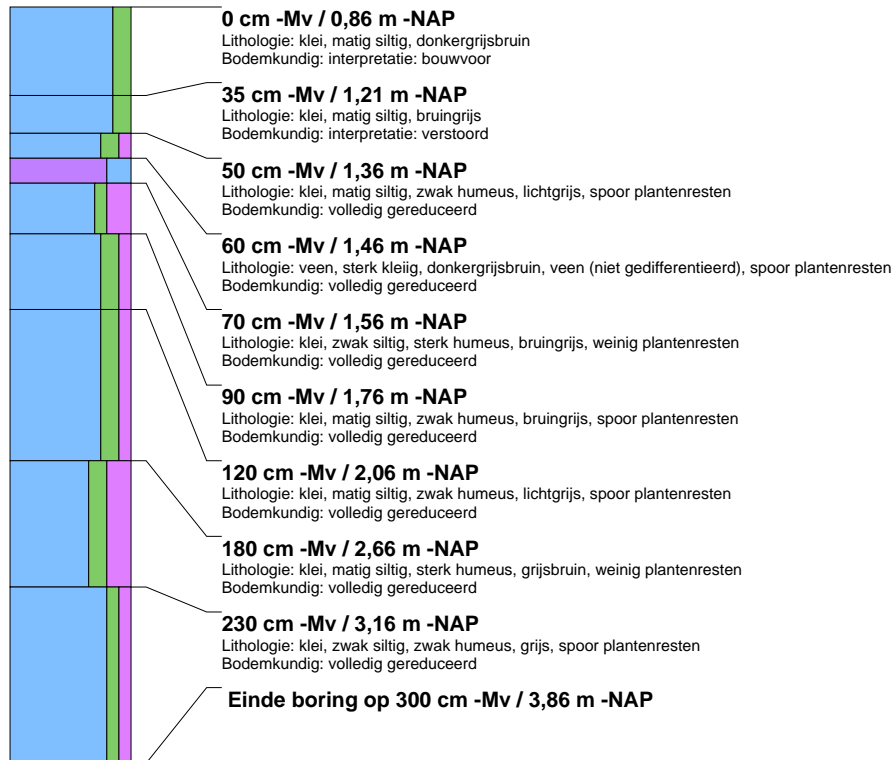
0 cm -Mv / 0,86 m -NAP
Lithologie: klei, matig siltig, donkergrijsbruin
Bodemkundig: interpretatie: bouwvoor

35 cm -Mv / 1,21 m -NAP
Lithologie: klei, matig siltig, bruingrijs
Bodemkundig: interpretatie: verstoord

50 cm -Mv / 1,36 m -NAP
Lithologie: klei, matig siltig, zwak humeus, lichtgrijs, spoor plantenresten
Bodemkundig: volledig gereduceerd

60 cm -Mv / 1,46 m -NAP
Lithologie: veen, sterk kleiig, donkergrijsbruin, veen (niet gedifferentieerd), spoor plantenresten
Bodemkundig: volledig gereduceerd

70 cm -Mv / 1,56 m -NAP
Lithologie: klei, zwak siltig, sterk humeus, bruingrijs, weinig plantenresten
Bodemkundig: volledig gereduceerd

90 cm -Mv / 1,76 m -NAP
Lithologie: klei, matig siltig, zwak humeus, bruingrijs, spoor plantenresten
Bodemkundig: volledig gereduceerd

120 cm -Mv / 2,06 m -NAP
Lithologie: klei, matig siltig, zwak humeus, lichtgrijs, spoor plantenresten
Bodemkundig: volledig gereduceerd

180 cm -Mv / 2,66 m -NAP
Lithologie: klei, matig siltig, sterk humeus, grijsbruin, weinig plantenresten
Bodemkundig: volledig gereduceerd

230 cm -Mv / 3,16 m -NAP
Lithologie: klei, zwak siltig, zwak humeus, grijs, spoor plantenresten
Bodemkundig: volledig gereduceerd

Einde boring op 300 cm -Mv / 3,86 m -NAP